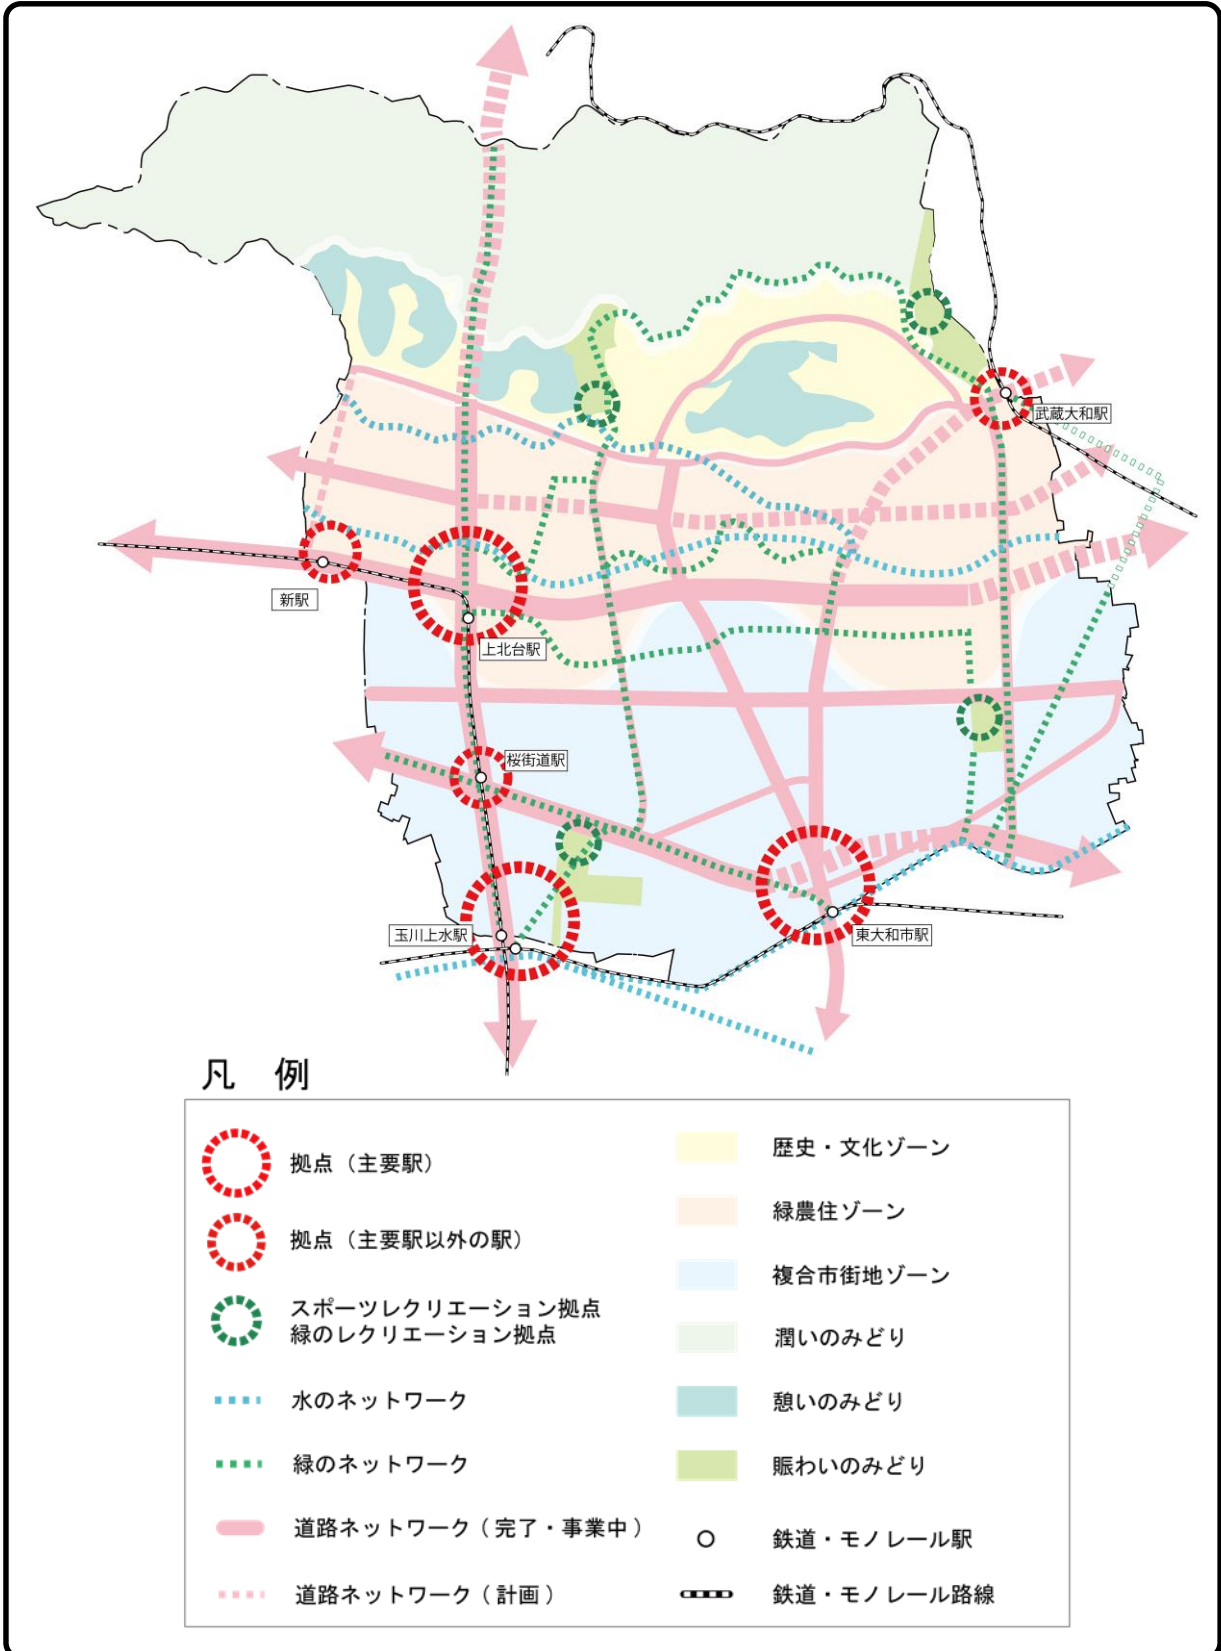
武蔵大和駅

新駅

上北台駅

桜街道駅

玉川上水駅

東大和市駅

凡　例

拠点（主要駅）

拠点（主要駅以外の駅）

スポーツレクリエーション拠点
緑のレクリエーション拠点

水のネットワーク

緑のネットワーク

道路ネットワーク（完了・事業中）

道路ネットワーク（計画）

歴史・文化ゾーン

緑農住ゾーン

複合市街地ゾーン

潤いのみどり

憩いのみどり

賑わいのみどり

鉄道・モノレール駅

鉄道・モノレール路線